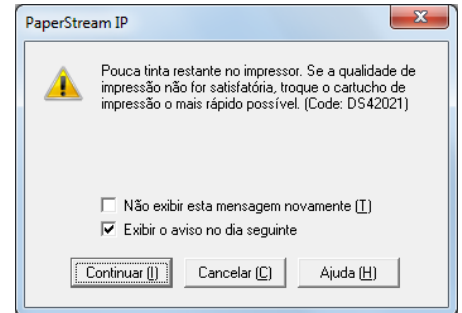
PaperStream IP

Pouca tinta restante no impressor. Se a qualidade de impressão não for satisfatória, troque o cartucho de impressão o mais rápido possível. (Code: DS42021)

Não exibir esta mensagem novamente (T)
Exibir o aviso no dia seguinte

Continuar (I) Cancelar (C) Ajuda (H)